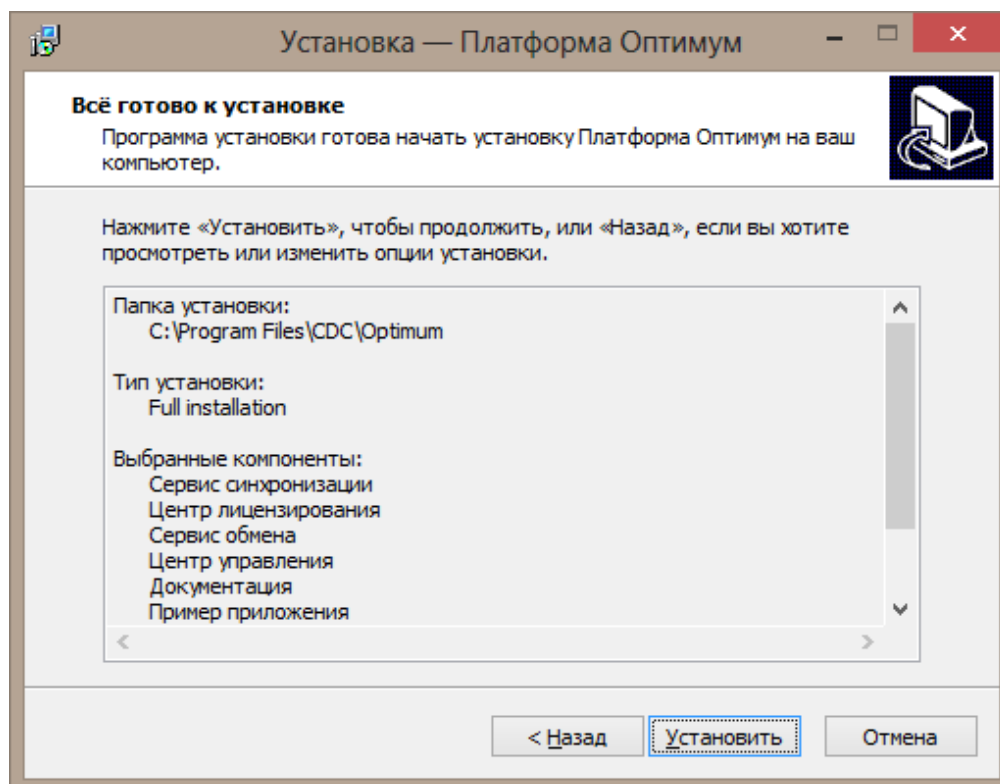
Установка — Платформа Оптимум

Всё готово к установке

Программа установки готова начать установку Платформа Оптимум на ваш компьютер.

Нажмите «Установить», чтобы продолжить, или «Назад», если вы хотите просмотреть или изменить опции установки.

Папка установки:
C:\Program Files\CDC\Optimum

Тип установки:
Full installation

Выбранные компоненты:
Сервис синхронизации
Центр лицензирования
Сервис обмена
Центр управления
Документация
Пример приложения

< Назад
Установить
Отмена